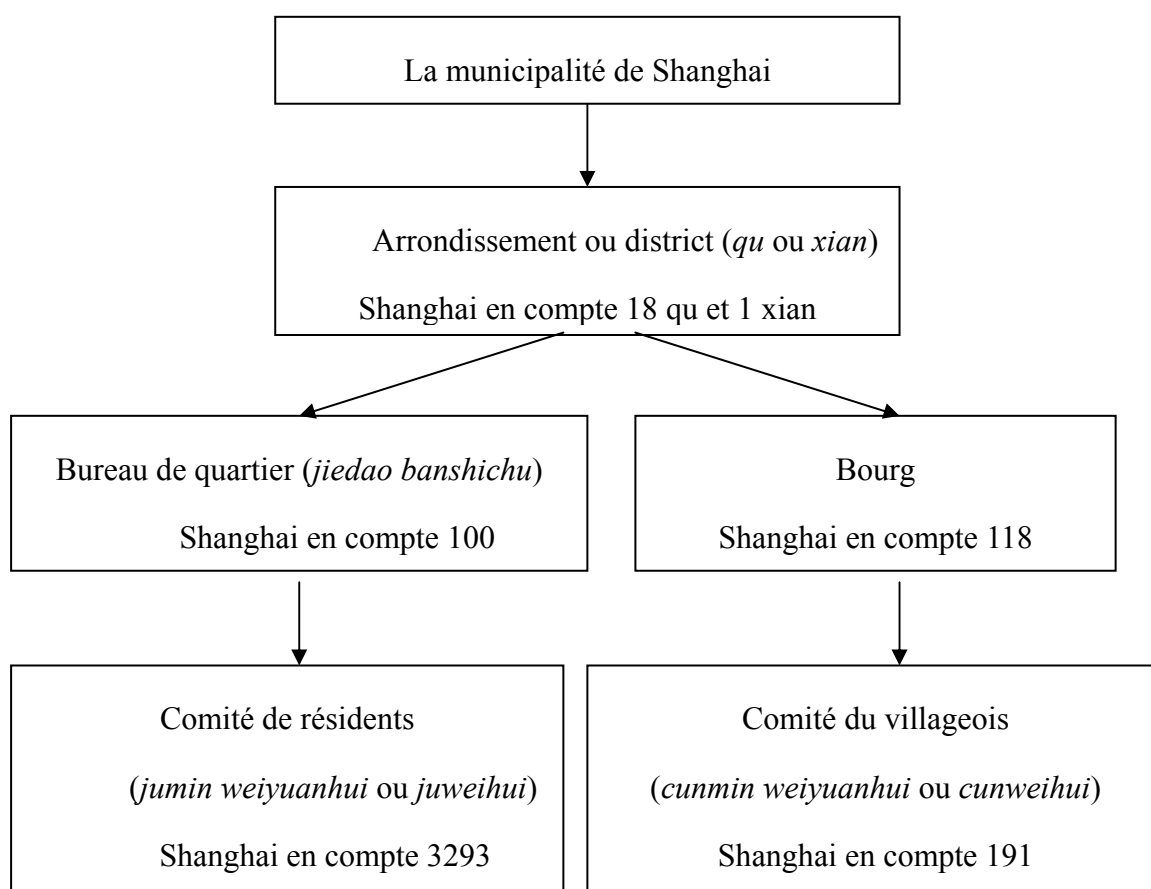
La municipalité de Shanghai

Arrondissement ou district (*qu* ou *xian*)

Shanghai en compte 18 qu et 1 xian

Bureau de quartier (*jiedao banshichu*)

Shanghai en compte 100

Bourg

Shanghai en compte 118

Comité de résidents

(*jumin weiyuanhui* ou *juweihui*)

Shanghai en compte 3293

Comité du villageois

(*cunmin weiyuanhui* ou *cunweihui*)

Shanghai en compte 191